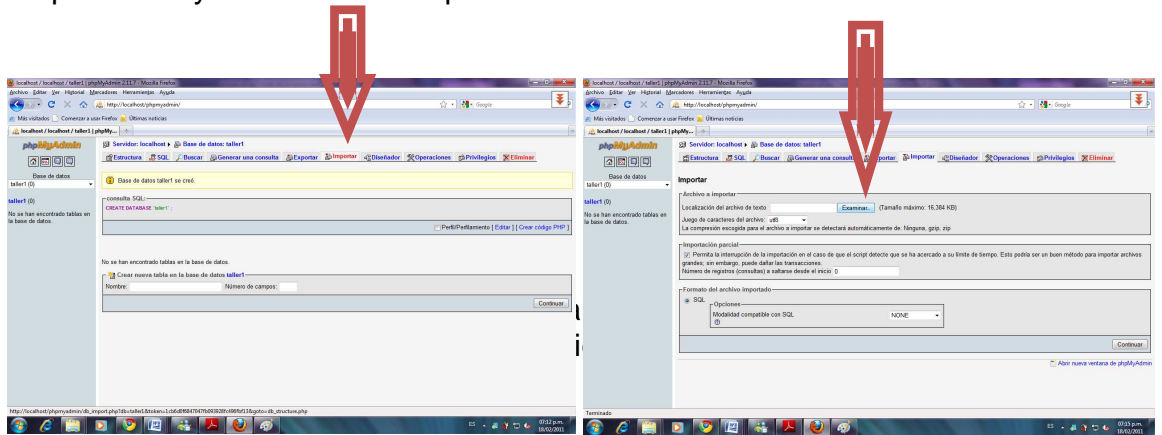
localhost / localhost / taller1 | phpMyAdmin 3.3.7 - Mozilla Firefox
Archivo Editar Ver Historial Marcadores Herramientas Ayuda
http://localhost/phpmyadmin/
Google
Más visitados Comenzar a usar Firefox Últimas noticias
localhost / localhost / taller1 | phpMy...
phpMyAdmin
Base de datos
taller1 (0)
taller1 (0)
No se han encontrado tablas en la base de datos.
Servidor: localhost ▸ Base de datos: taller1
Estructura SQL Buscar Generar una consulta Exportar Importar Diseñador Operaciones Privilegios Eliminar
Base de datos taller1 se creó.
consulta SQL:
CREATE DATABASE `taller1` ;
Perfil/Perfilamiento [ Editar ] [ Crear código PHP ]
No se han encontrado tablas en la base de datos.
Crear nueva tabla en la base de datos taller1
Nombre: Número de campos:
Continuar
http://localhost/phpmyadmin/db_import.php?db=taller1&token=1cb6d0f0847047fb0930l28fc490fbf13&goto=db_structure.php
ES 07:12 p.m. 18/02/2011

localhost / localhost / taller1 | phpMyAdmin 3.3.7 - Mozilla Firefox
Archivo Editar Ver Historial Marcadores Herramientas Ayuda
http://localhost/phpmyadmin/
Google
Más visitados Comenzar a usar Firefox Últimas noticias
localhost / localhost / taller1 | phpMy...
phpMyAdmin
Base de datos
taller1 (0)
taller1 (0)
No se han encontrado tablas en la base de datos.
Servidor: localhost ▸ Base de datos: taller1
Estructura SQL Buscar Generar una consulta Exportar Importar Diseñador Operaciones Privilegios Eliminar
Importar
Archivo a importar
Localización del archivo de texto: Examinar... (Tamaño máximo: 16,384 KB)
Juego de caracteres del archivo: utf8
La compresión escogida para el archivo a importar se detectará automáticamente de: Ninguna, gzip, zip
Importación parcial
Permita la interrupción de la importación en el caso de que el script detecte que se ha acercado a su límite de tiempo. Esto podría ser un buen método para importar archivos grandes; sin embargo, puede dañar las transacciones.
Número de registros (consultas) a saltarse desde el inicio 0
Formato del archivo importado
SQL
Opciones
Modalidad compatible con SQL NONE
Continuar
Abrir nueva ventana de phpMyAdmin
Terminado
ES 07:15 p.m. 18/02/2011